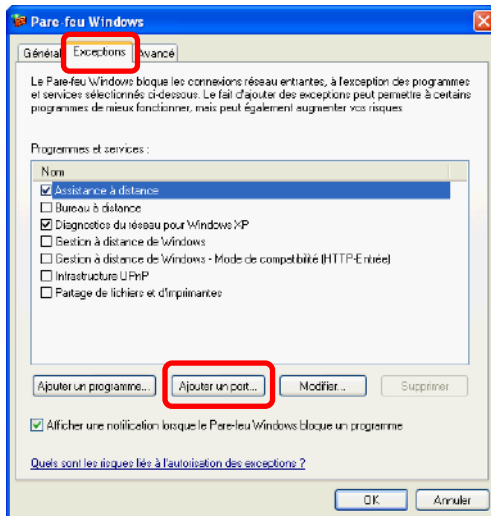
Pare-feu Windows

Général | Exceptions | Avancé

Le Pare-feu Windows bloque les connexions réseau entrantes, à l'exception des programmes et services sélectionnés ci-dessous. Le fait d'ajouter des exceptions peut permettre à certains programmes de mieux fonctionner, mais peut également augmenter vos risques

Programmes et services :

Nom
☑ Assistance à distance
☐ Bureau à distance
☑ Diagnostics du réseau pour Windows XP
☐ Gestion à distance de Windows
☐ Gestion à distance de Windows - Mode de compatibilité (HTTP-Entrée)
☐ Infrastructure UPnP
☐ Partage de fichiers et d'imprimantes

Ajouter un programme... | Ajouter un port... | Modifier... | Supprimer

☑ Afficher une notification lorsque le Pare-feu Windows bloque un programme

Quels sont les risques liés à l'autorisation des exceptions ?

OK | Annuler